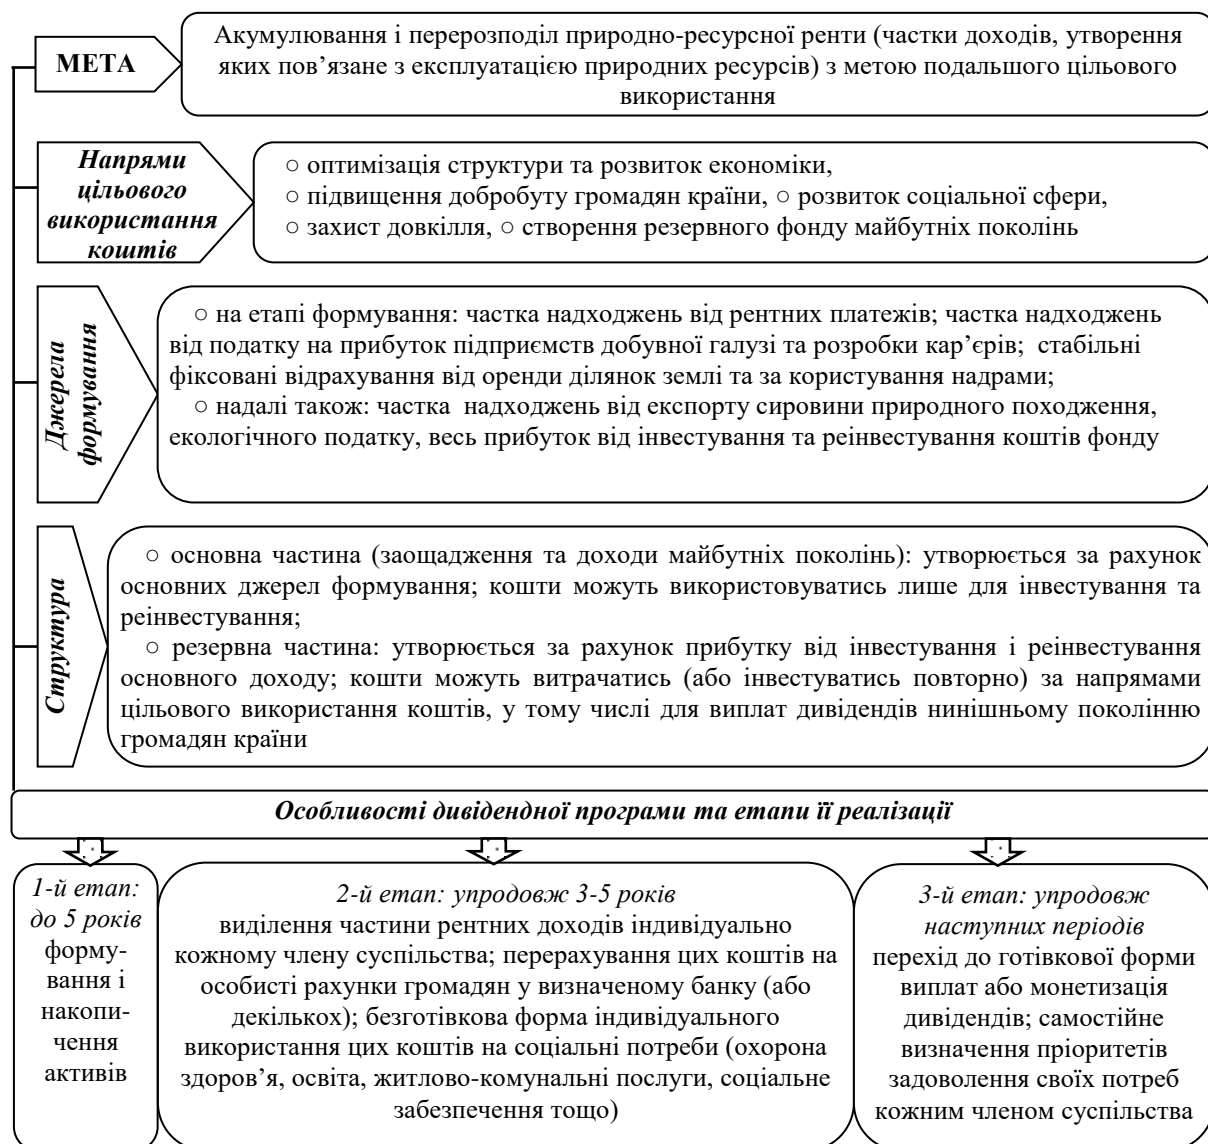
МЕТА

Акумулювання і перерозподіл природно-ресурсної ренти (частки доходів, утворення яких пов’язане з експлуатацією природних ресурсів) з метою подальшого цільового використання

Напрями цільового використання коштів

○ оптимізація структури та розвиток економіки,
○ підвищення добробуту громадян країни, ○ розвиток соціальної сфери,
○ захист довкілля, ○ створення резервного фонду майбутніх поколінь

Джерела формування

○ на етапі формування: частка надходжень від рентних платежів; частка надходжень від податку на прибуток підприємств добувної галузі та розробки кар’єрів; стабільні фіксовані відрахування від оренди ділянок землі та за користування надрами;
○ надалі також: частка надходжень від експорту сировини природного походження, екологічного податку, весь прибуток від інвестування та реінвестування коштів фонду

Структура

○ основна частина (заощадження та доходи майбутніх поколінь): утворюється за рахунок основних джерел формування; кошти можуть використовуватись лише для інвестування та реінвестування;
○ резервна частина: утворюється за рахунок прибутку від інвестування і реінвестування основного доходу; кошти можуть витрачатись (або інвестуватись повторно) за напрямами цільового використання коштів, у тому числі для виплат дивідендів нинішньому поколінню громадян країни

Особливості дивідендної програми та етапи її реалізації

1-й етап: до 5 років формування і накопичення активів

2-й етап: упродовж 3-5 років
виділення частини рентних доходів індивідуально кожному члену суспільства; перерахування цих коштів на особисті рахунки громадян у визначеному банку (або декількох); безготівкова форма індивідуального використання цих коштів на соціальні потреби (охорона здоров’я, освіта, житлово-комунальні послуги, соціальне забезпечення тощо)

3-й етап: упродовж наступних періодів
перехід до готівкової форми виплат або монетизація дивідендів; самостійне визначення пріоритетів задоволення своїх потреб кожним членом суспільства